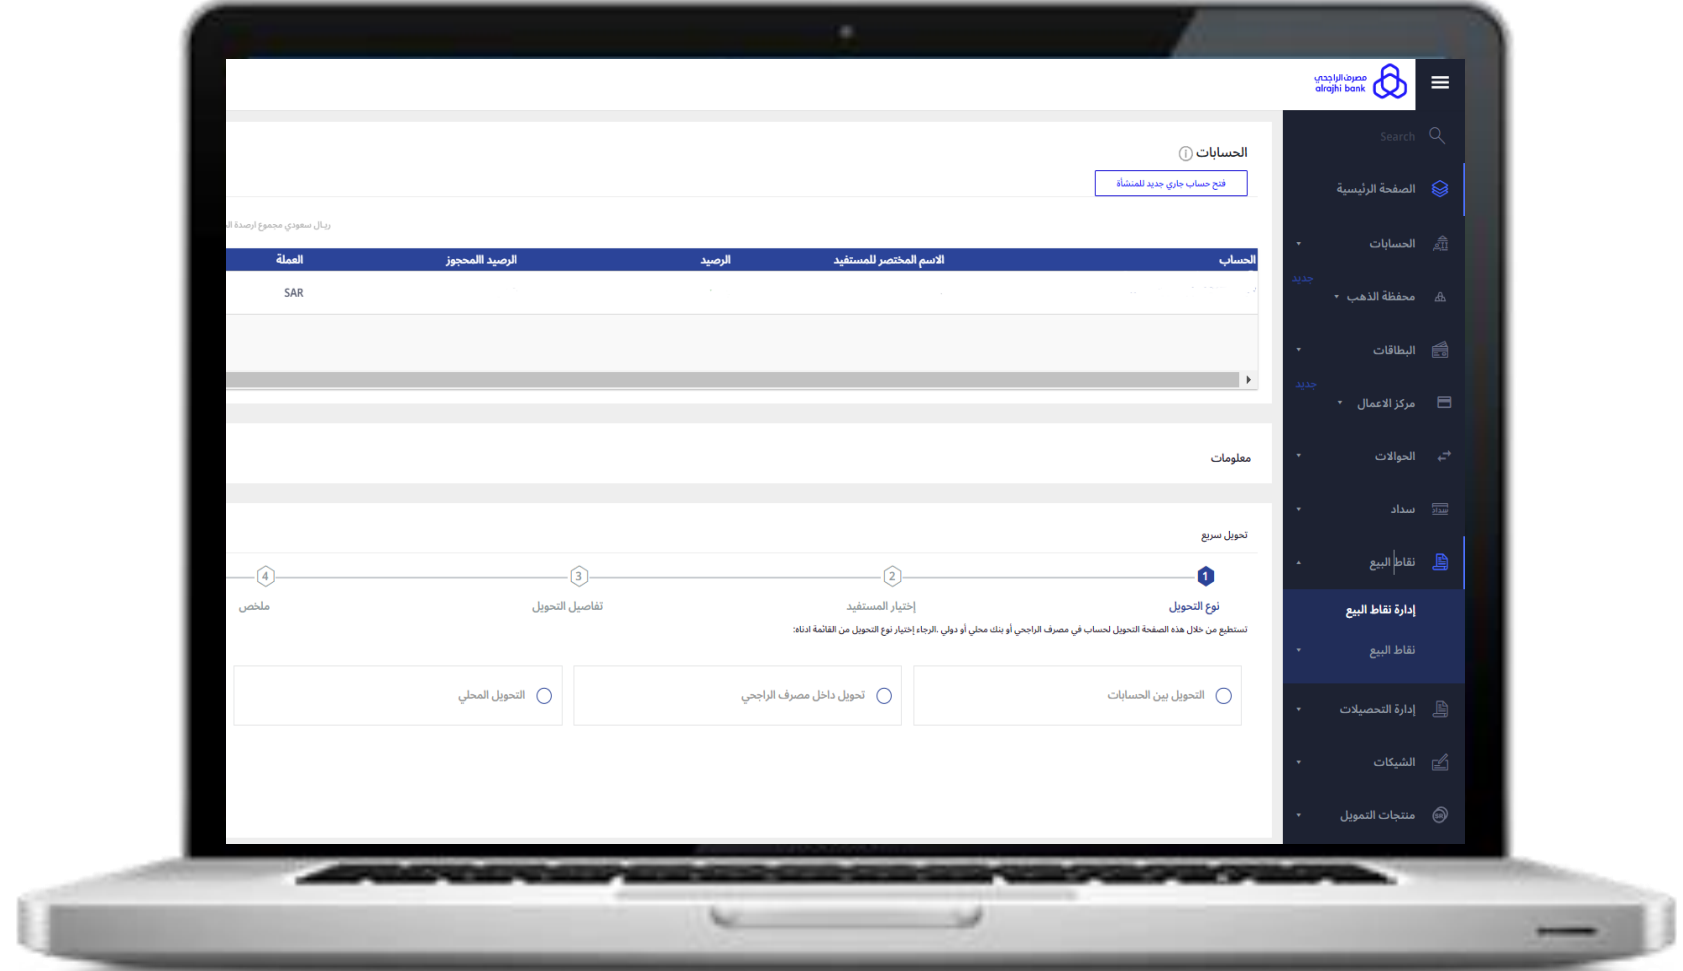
مصرف الراجحي
alrajhi bank

Search

الصفحة الرئيسية
الحسابات
جديد
محفظة الذهب
البطاقات
جديد
مركز الاعمال
الحوالات
سداد
نقاط البيع
إدارة نقاط البيع
نقاط البيع
إدارة التحصيلات
الشيكات
منتجات التمويل

الحسابات
فتح حساب جاري جديد للمنشأة
ريال سعودي مجموع ارصدة الحسابات

| الحساب | الاسم المختصر للمستفيد | الرصيد | الرصيد المحجوز | العملة |
|---|---|---|---|---|
| | | | | SAR |

معلومات

تحويل سريع

1 نوع التحويل
2 إختيار المستفيد
3 تفاصيل التحويل
4 ملخص

تستطيع من خلال هذه الصفحة التحويل لحساب في مصرف الراجحي أو بنك محلي أو دولي .الرجاء إختيار نوع التحويل من القائمة ادناه:

التحويل بين الحسابات
تحويل داخل مصرف الراجحي
التحويل المحلي